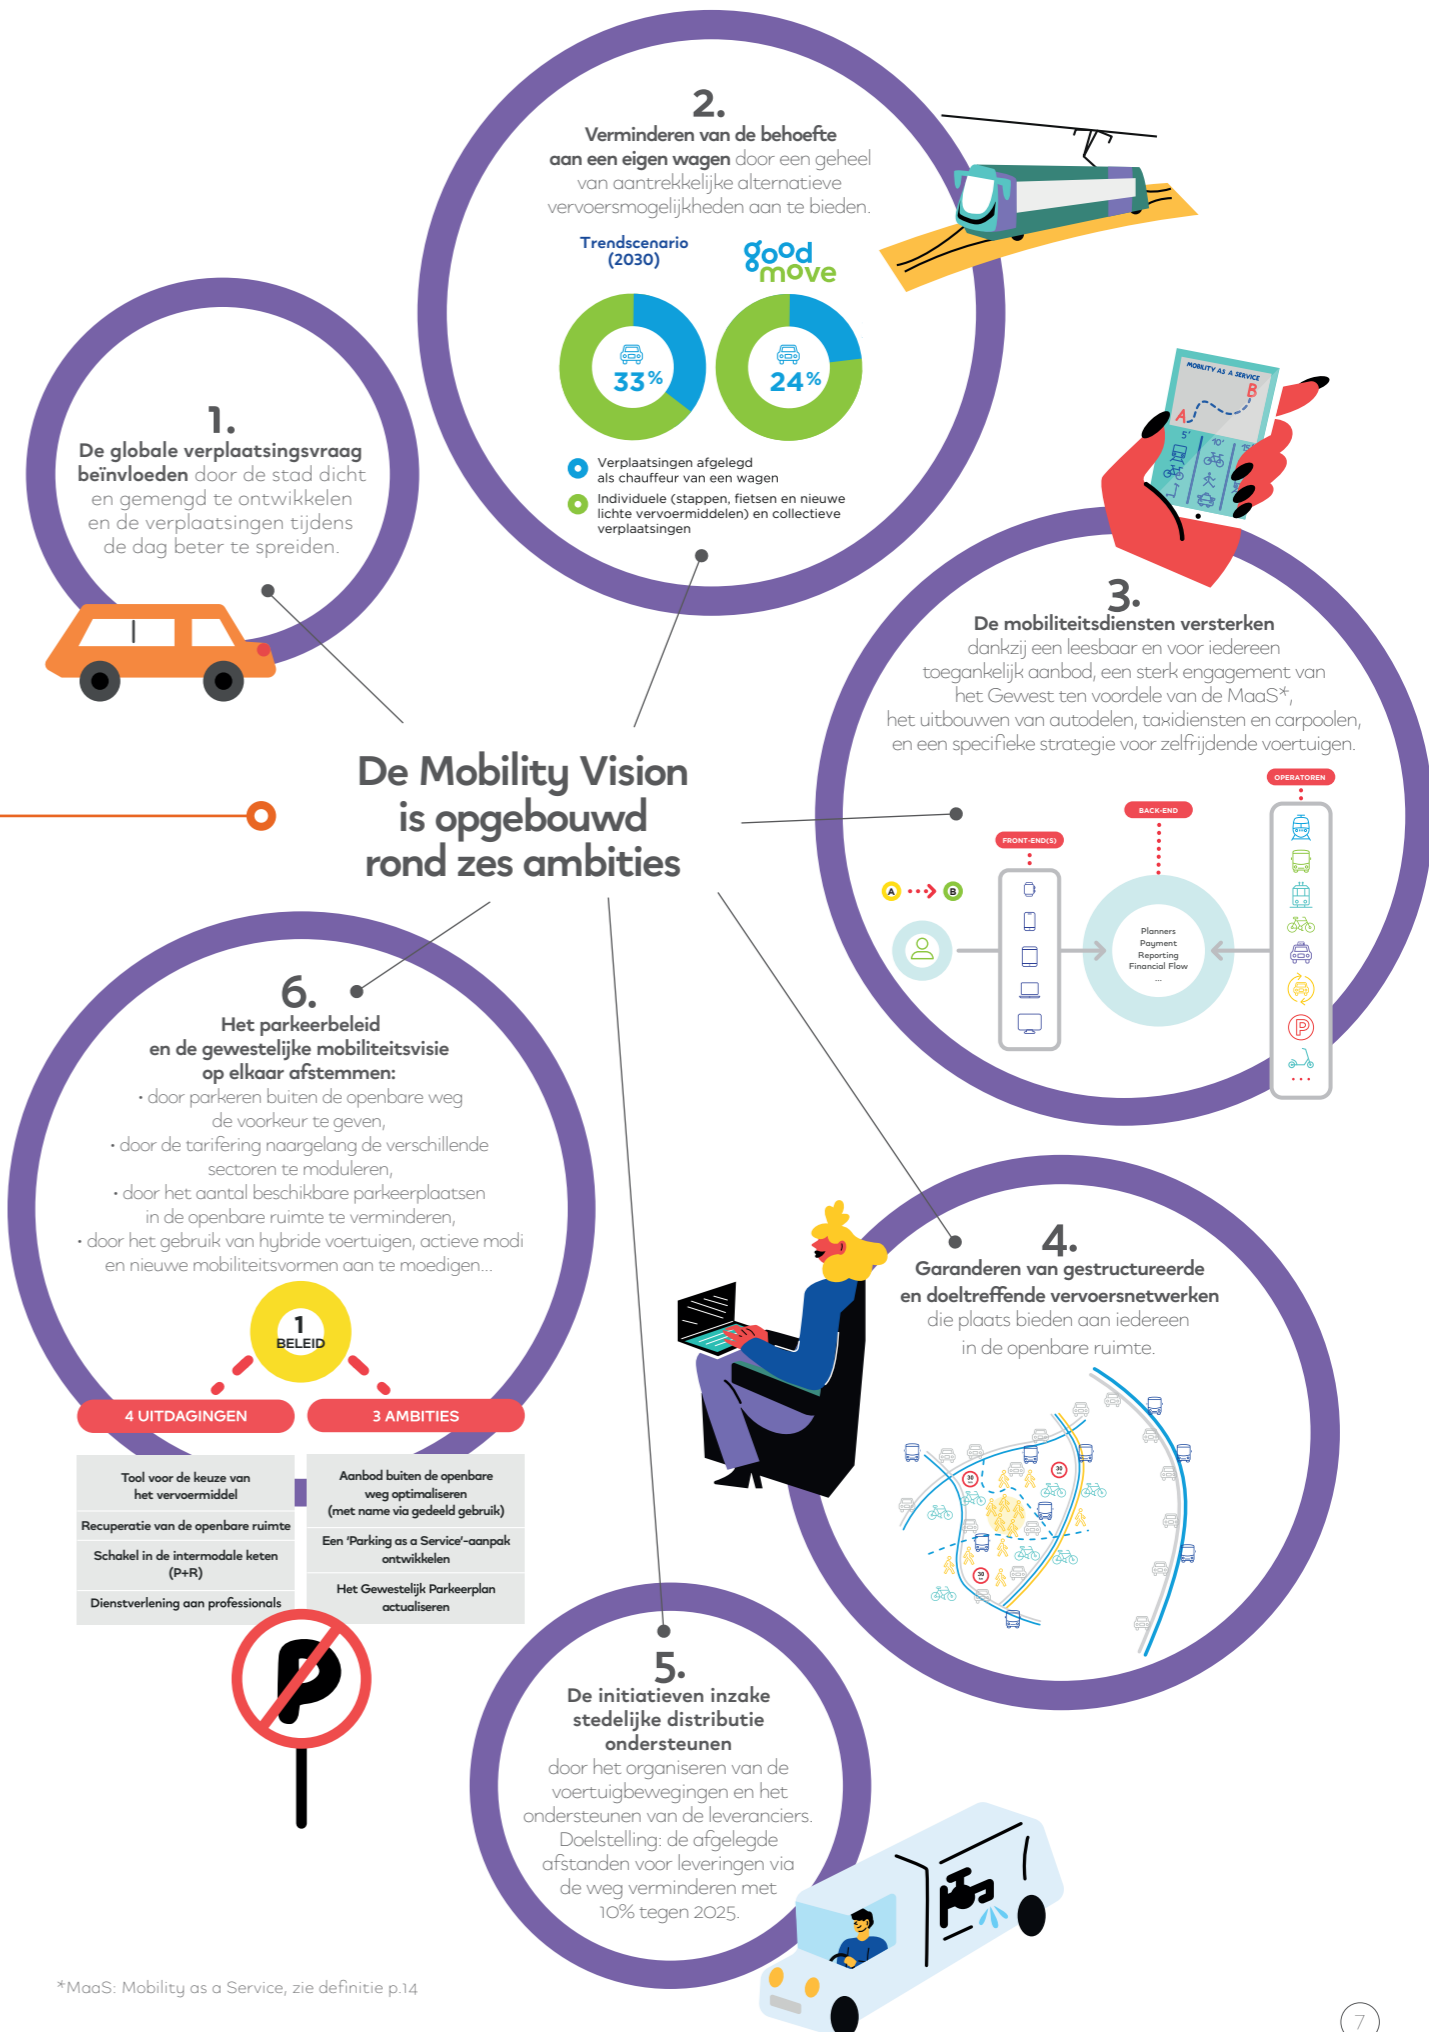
2.
Verminderen van de behoefte aan een eigen wagen door een geheel van aantrekkelijke alternatieve vervoersmogelijkheden aan te bieden.

Trendscenario (2030)

good move

33%

24%

Verplaatsingen afgelegd als chauffeur van een wagen

Individuele (stappen, fietsen en nieuwe lichte vervoermiddelen) en collectieve verplaatsingen

1.
De globale verplaatsingsvraag beïnvloeden door de stad dicht en gemengd te ontwikkelen en de verplaatsingen tijdens de dag beter te spreiden.

MOBILITY AS A SERVICE
A
B

3.
De mobiliteitsdiensten versterken dankzij een leesbaar en voor iedereen toegankelijk aanbod, een sterk engagement van het Gewest ten voordele van de MaaS*, het uitbouwen van autodelen, taxidiensten en carpoolen, en een specifieke strategie voor zelfrijdende voertuigen.

De Mobility Vision is opgebouwd rond zes ambities

OPERATOREN
BACK-END
FRONT-END(S)
A
B
Planners
Payment
Reporting
Financial Flow
...

6.
Het parkeerbeleid en de gewestelijke mobiliteitsvisie op elkaar afstemmen:
• door parkeren buiten de openbare weg de voorkeur te geven,
• door de tarifering naargelang de verschillende sectoren te moduleren,
• door het aantal beschikbare parkeerplaatsen in de openbare ruimte te verminderen,
• door het gebruik van hybride voertuigen, actieve modi en nieuwe mobiliteitsvormen aan te moedigen...

1
BELEID

4 UITDAGINGEN

3 AMBITIES

| Tool voor de keuze van het vervoermiddel | Aanbod buiten de openbare weg optimaliseren (met name via gedeeld gebruik) |
|---|---|
| Recuperatie van de openbare ruimte | Een 'Parking as a Service'-aanpak ontwikkelen |
| Schakel in de intermodale keten (P+R) | Het Gewestelijk Parkeerplan actualiseren |
| Dienstverlening aan professionals | |

4.
Garanderen van gestructureerde en doeltreffende vervoersnetwerken die plaats bieden aan iedereen in de openbare ruimte.

5.
De initiatieven inzake stedelijke distributie ondersteunen door het organiseren van de voertuigbewegingen en het ondersteunen van de leveranciers. Doelstelling: de afgelegde afstanden voor leveringen via de weg verminderen met 10% tegen 2025.

*MaaS: Mobility as a Service, zie definitie p.14

7